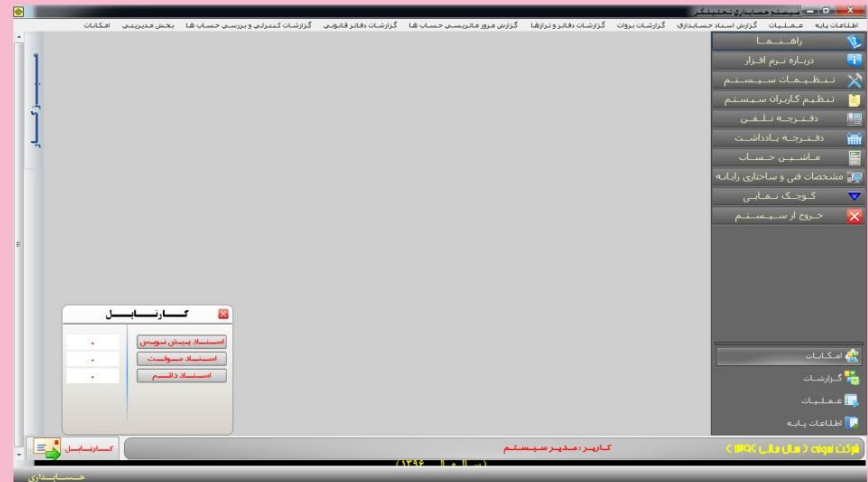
سیستم حسابداری تحلیلگر

اطلاعات پایه عملیات گزارش اسناد حسابداری گزارشات بروات گزارشات دفاتر و ترازها گزارش مرور ماتریسی حساب ها گزارشات دفاتر قانونی گزارشات کنترلی و بررسی حساب ها بخش مدیریتی امکانات

راهنما
درباره نرم افزار
تنظیمات سیستم
تنظیم کاربران سیستم
دفترچه تلفن
دفترچه یادداشت
ماشین حساب
مشخصات فنی و ساختاری رایانه
کوچک نمایی
خروج از سیستم

کارتابل
اسناد پیش نویس
اسناد موقت
اسناد دائم
.
.
.

امکانات
گزارشات
عملیات
اطلاعات پایه

کارتابل
کاربر: مدیر سیستم
شرکت نمونه ( سال مالی ۱۳۹۶ )
( سال مالی ۱۳۹۶ )
حسابداری